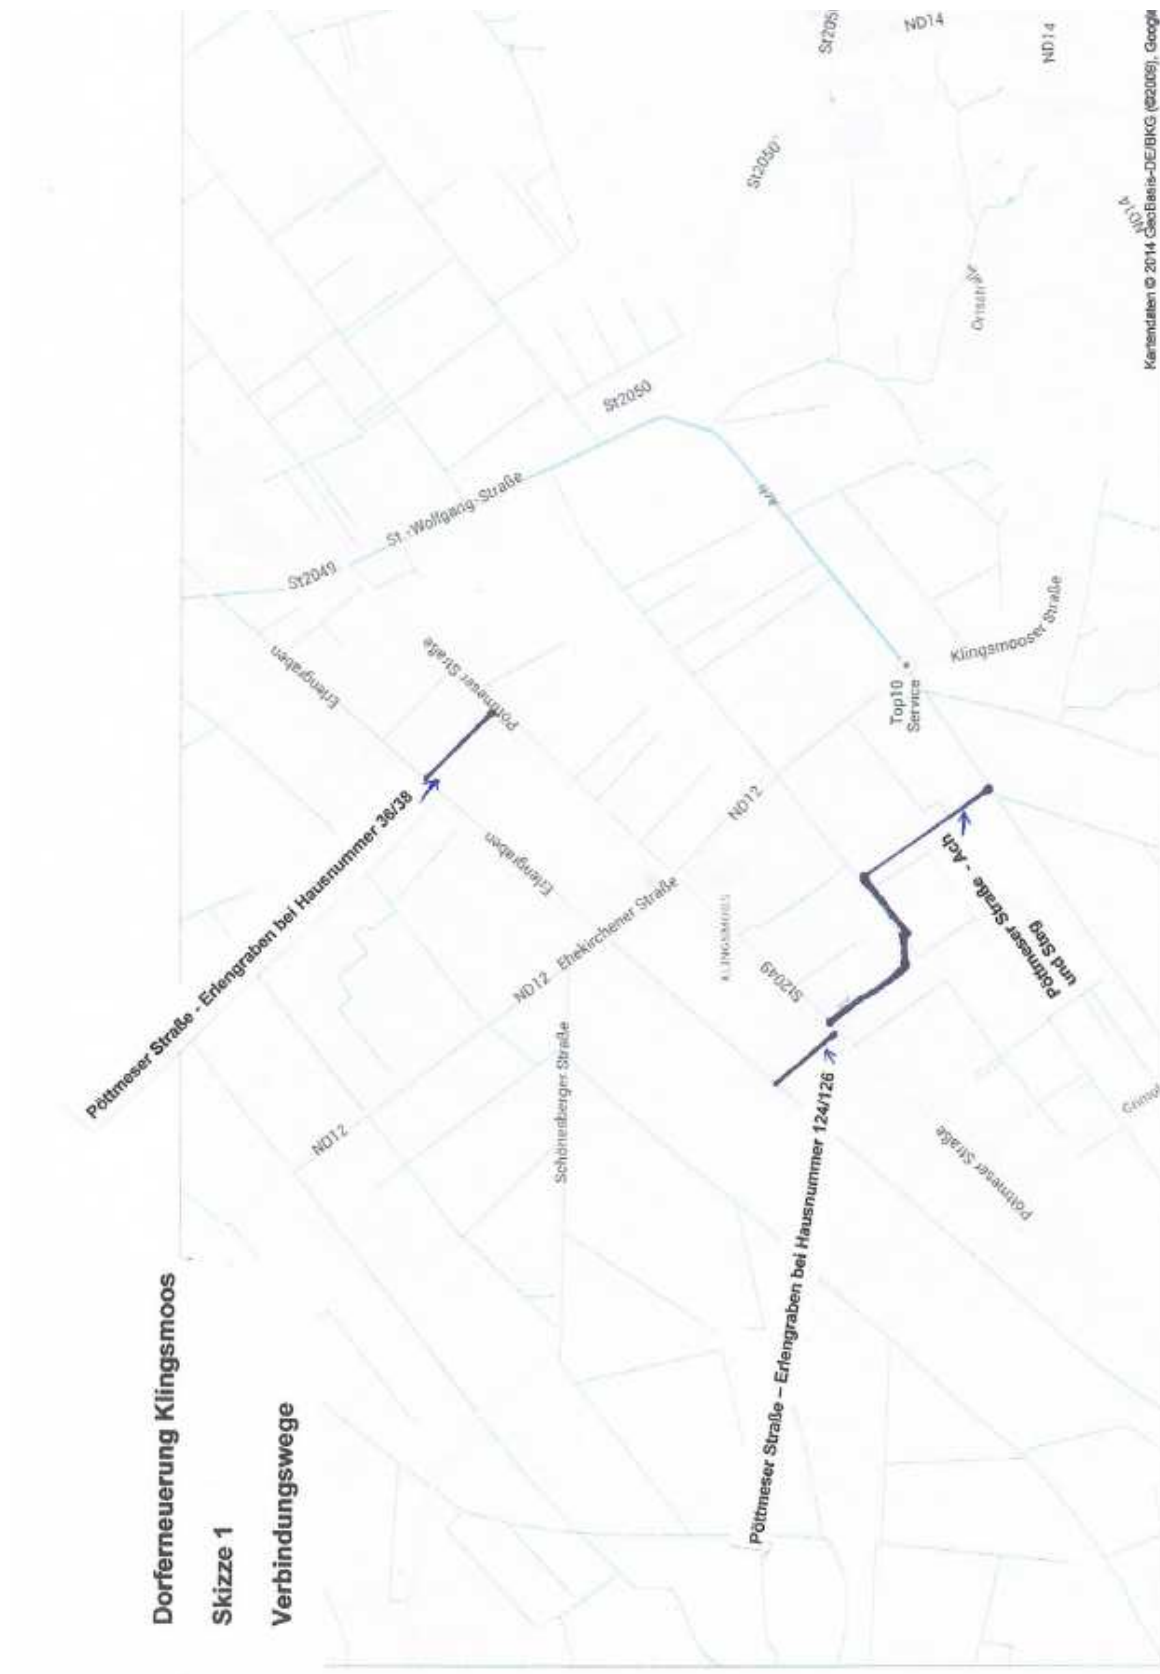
Dorferneuerung Klingsmoos

Skizze 1

Verbindungswege

Pöttmeser Straße - Erlengraben bei Hausnummer 36/38

Pöttmeser Straße – Erlengraben bei Hausnummer 124/126

Pöttmeser Straße - Ach und Steg

St2049
St.-Wolfgang-Straße
St2050
St2050
St205
ND14
ND14
ND14
Erlengraben
Pöttmeser Straße
Erlengraben
ND12
ND12 Ehekirchener Straße
ND12
Schönenberger Straße
KLINGSMOOS
St2049
Top10 Service
Klingsmooser Straße
Pöttmeser Straße
Ortsstraße
Grimol

Kartendaten © 2014 GeoBasis-DE/BKG (©2009), Googl